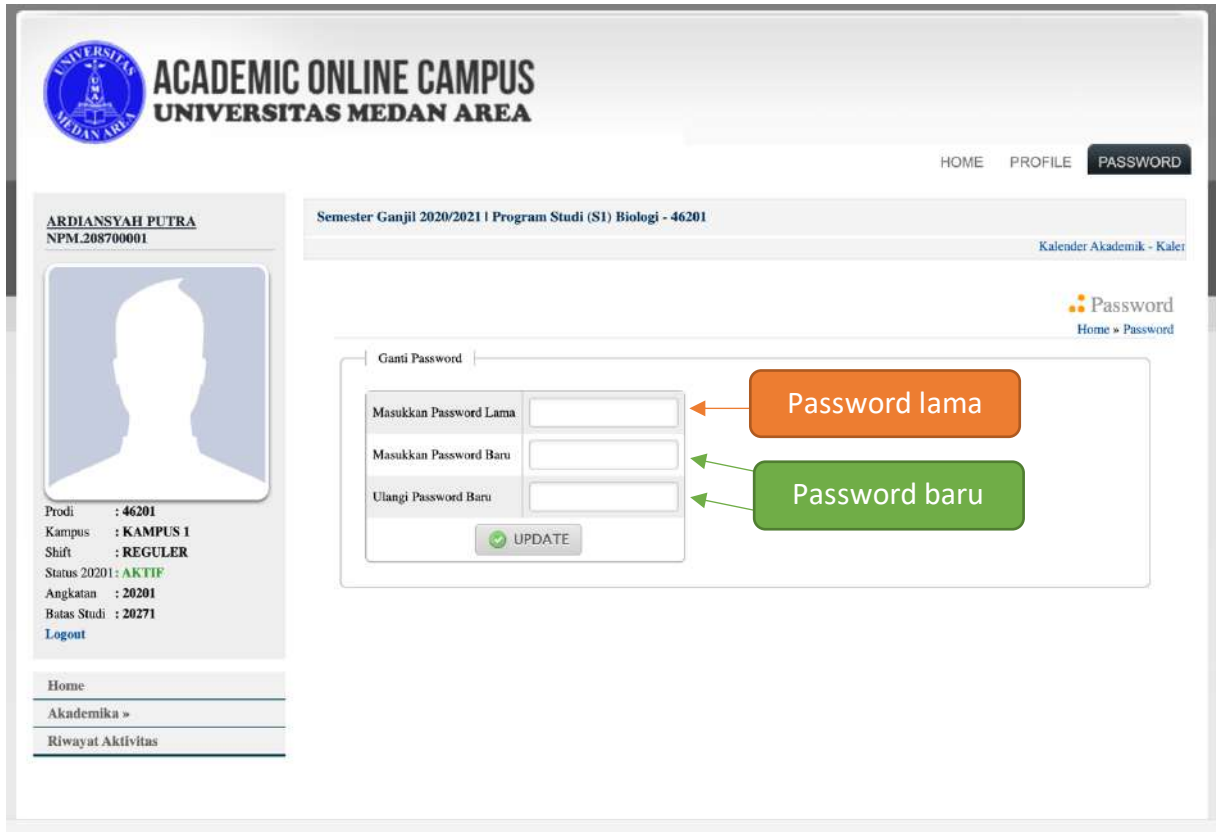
UNIVERSITAS MEDAN AREA U M A

ACADEMIC ONLINE CAMPUS
UNIVERSITAS MEDAN AREA

HOME PROFILE PASSWORD

ARDIANSYAH PUTRA
NPM.208700001

Prodi : 46201
Kampus : KAMPUS 1
Shift : REGULER
Status 20201 : AKTIF
Angkatan : 20201
Batas Studi : 20271
Logout

Home
Akademika »
Riwayat Aktivitas

Semester Ganjil 2020/2021 | Program Studi (S1) Biologi - 46201

Kalender Akademik - Kaler

Password
Home » Password

Ganti Password

| Masukkan Password Lama | |
|---|---|
| Masukkan Password Baru | |
| Ulangi Password Baru | |

UPDATE

Password lama

Password baru